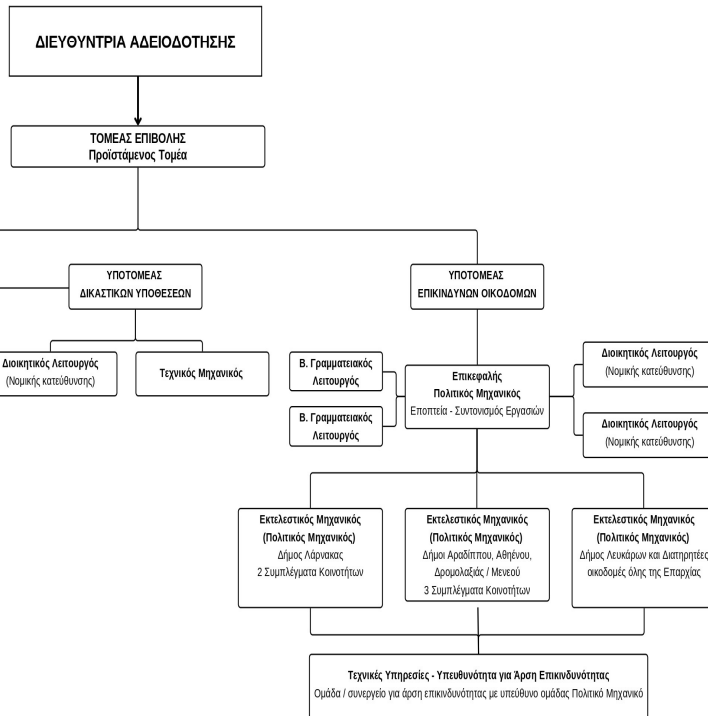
ΔΙΕΥΘΥΝΤΡΙΑ ΑΔΕΙΟΔΟΤΗΣΗΣ

ΤΟΜΕΑΣ ΕΠΙΒΟΛΗΣ
Προϊστάμενος Τομέα

ΥΠΟΤΟΜΕΑΣ
ΔΙΚΑΣΤΙΚΩΝ ΥΠΟΘΕΣΕΩΝ

Διοικητικός Λειτουργός
(Νομικής κατεύθυνσης)

Τεχνικός Μηχανικός

ΥΠΟΤΟΜΕΑΣ
ΕΠΙΚΙΝΔΥΝΩΝ ΟΙΚΟΔΟΜΩΝ

Β. Γραμματειακός Λειτουργός

Β. Γραμματειακός Λειτουργός

Επικεφαλής
Πολιτικός Μηχανικός
Εποπτεία - Συντονισμός Εργασιών

Διοικητικός Λειτουργός
(Νομικής κατεύθυνσης)

Διοικητικός Λειτουργός
(Νομικής κατεύθυνσης)

Εκτελεστικός Μηχανικός
(Πολιτικός Μηχανικός)
Δήμος Λάρνακας
2 Συμπλέγματα Κοινοτήτων

Εκτελεστικός Μηχανικός
(Πολιτικός Μηχανικός)
Δήμοι Αραδίππου, Αθηένου, Δρομολαξιάς / Μενεού
3 Συμπλέγματα Κοινοτήτων

Εκτελεστικός Μηχανικός
(Πολιτικός Μηχανικός)
Δήμος Λευκάρων και Διατηρητέες οικοδομές όλης της Επαρχίας

Τεχνικές Υπηρεσίες - Υπευθυνότητα για Άρση Επικινδυνότητας
Ομάδα / συνεργείο για άρση επικινδυνότητας με υπεύθυνο ομάδας Πολιτικό Μηχανικό